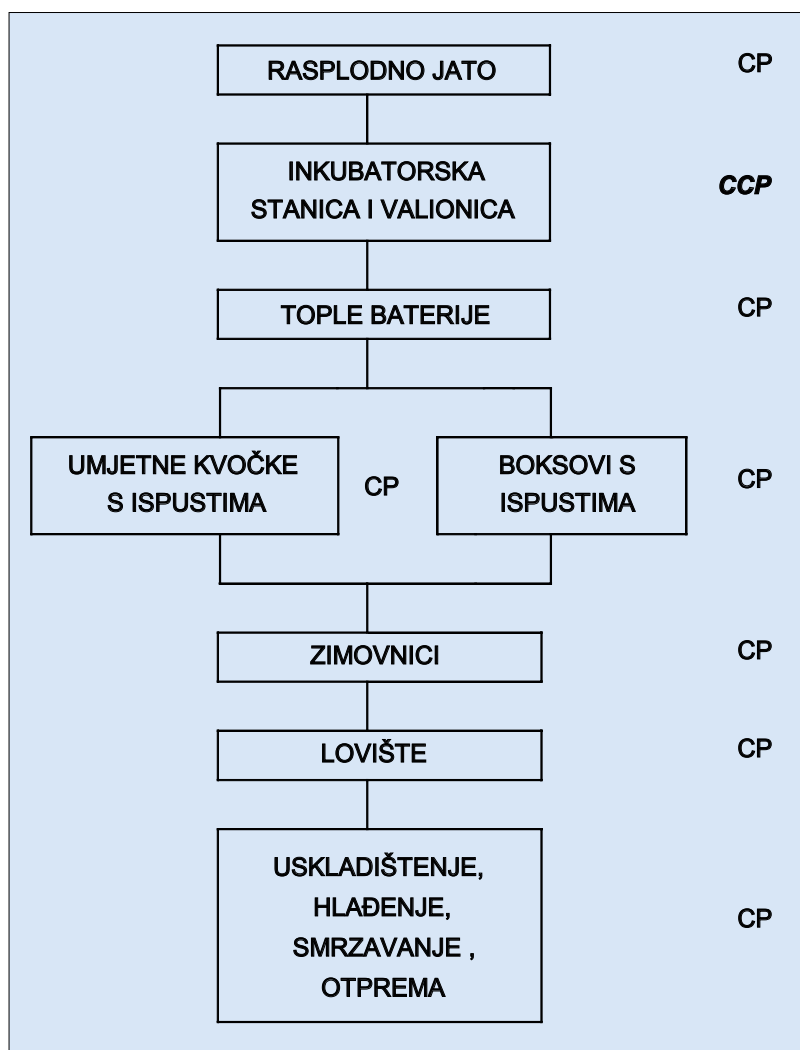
RASPLODNO JATO

CP

INKUBATORSKA STANICA I VALIONICA

CCP

TOPLE BATERIJE

CP

UMJETNE KVOČKE S ISPUSTIMA

CP

BOKSOVI S ISPUSTIMA

CP

ZIMOVNICI

CP

LOVIŠTE

CP

USKLADIŠTENJE, HLAĐENJE, SMRZAVANJE , OTPREMA

CP